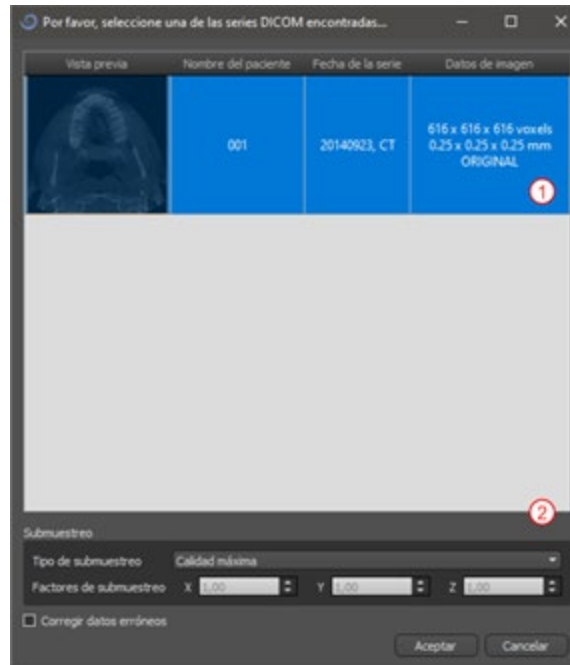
Por favor, seleccione una de las series DICOM encontradas...

| Vista previa | Nombre del paciente | Fecha de la serie | Datos de imagen |
|---|---|---|---|
| | 001 | 20140923, CT | 616 x 616 x 616 voxels 0.25 x 0.25 x 0.25 mm ORIGINAL |

1

2

Submuestreo

Tipo de submuestreo Calidad máxima

Factores de submuestreo X 1,00 Y 1,00 Z 1,00

Corregir datos erróneos

Aceptar Cancelar